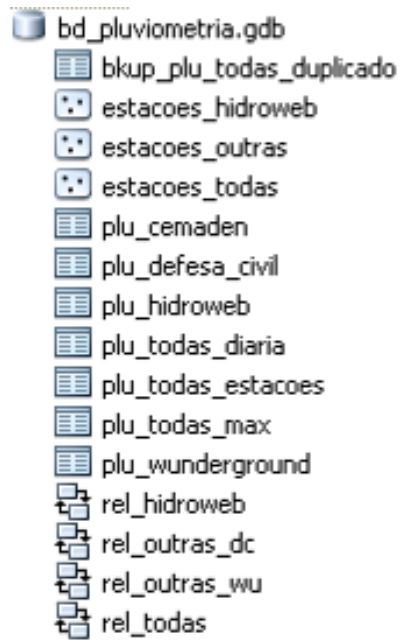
bd_pluviometria.gdb
bkup_plu_todas_duplicado
estacoes_hidroweb
estacoes_outras
estacoes_todas
plu_cemaden
plu_defesa_civil
plu_hidroweb
plu_todas_diaria
plu_todas_estacoes
plu_todas_max
plu_wunderground
rel_hidroweb
rel_outras_dc
rel_outras_wu
rel_todas